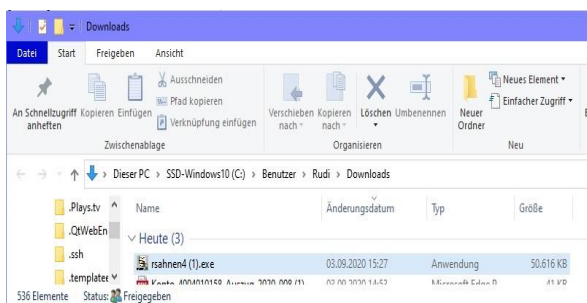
Downloads

Datei Start Freigeben Ansicht

An Schnellzugriff anheften Kopieren Einfügen

Ausschneiden
Pfad kopieren
Verknüpfung einfügen

Zwischenablage

Verschieben nach Kopieren nach Löschen Umbenennen

Organisieren

Neuer Ordner

Neues Element
Einfacher Zugriff

Neu

Dieser PC > SSD-Windows10 (C:) > Benutzer > Rudi > Downloads

.Plays.tv
.QtWebEn
.ssh
.templatee

Name Änderungsdatum Typ Größe

Heute (3)

rsahnen4 (1).exe 03.09.2020 15:27 Anwendung 50.616 KB

Konto 4004010158 Auszug 2020 008 (1) 03.09.2020 14:52 Microsoft Edge P... 41 KB

536 Elemente Status: Freigegeben